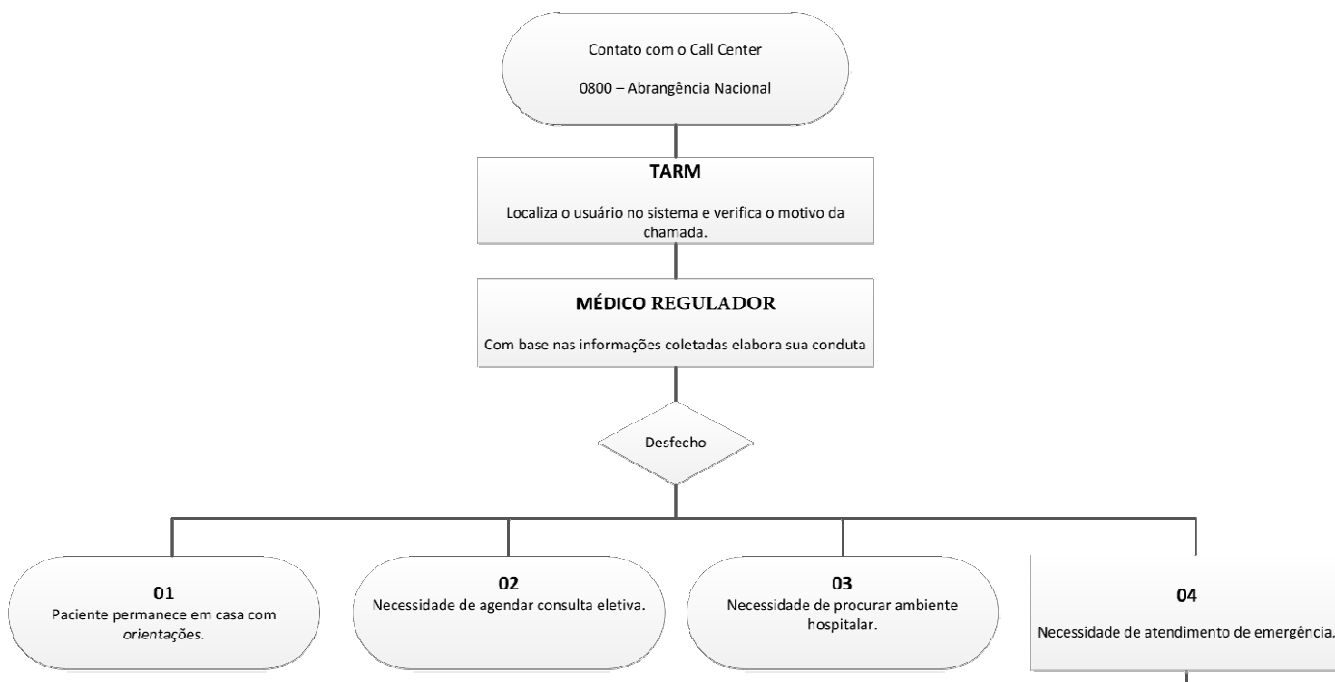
Contato com o Call Center

0800 – Abrangência Nacional

TARM

Localiza o usuário no sistema e verifica o motivo da chamada.

MÉDICO REGULADOR

Com base nas informações coletadas elabora sua conduta

Desfecho

01
Paciente permanece em casa com orientações.

02
Necessidade de agendar consulta eletiva.

03
Necessidade de procurar ambiente hospitalar.

04
Necessidade de atendimento de emergência.